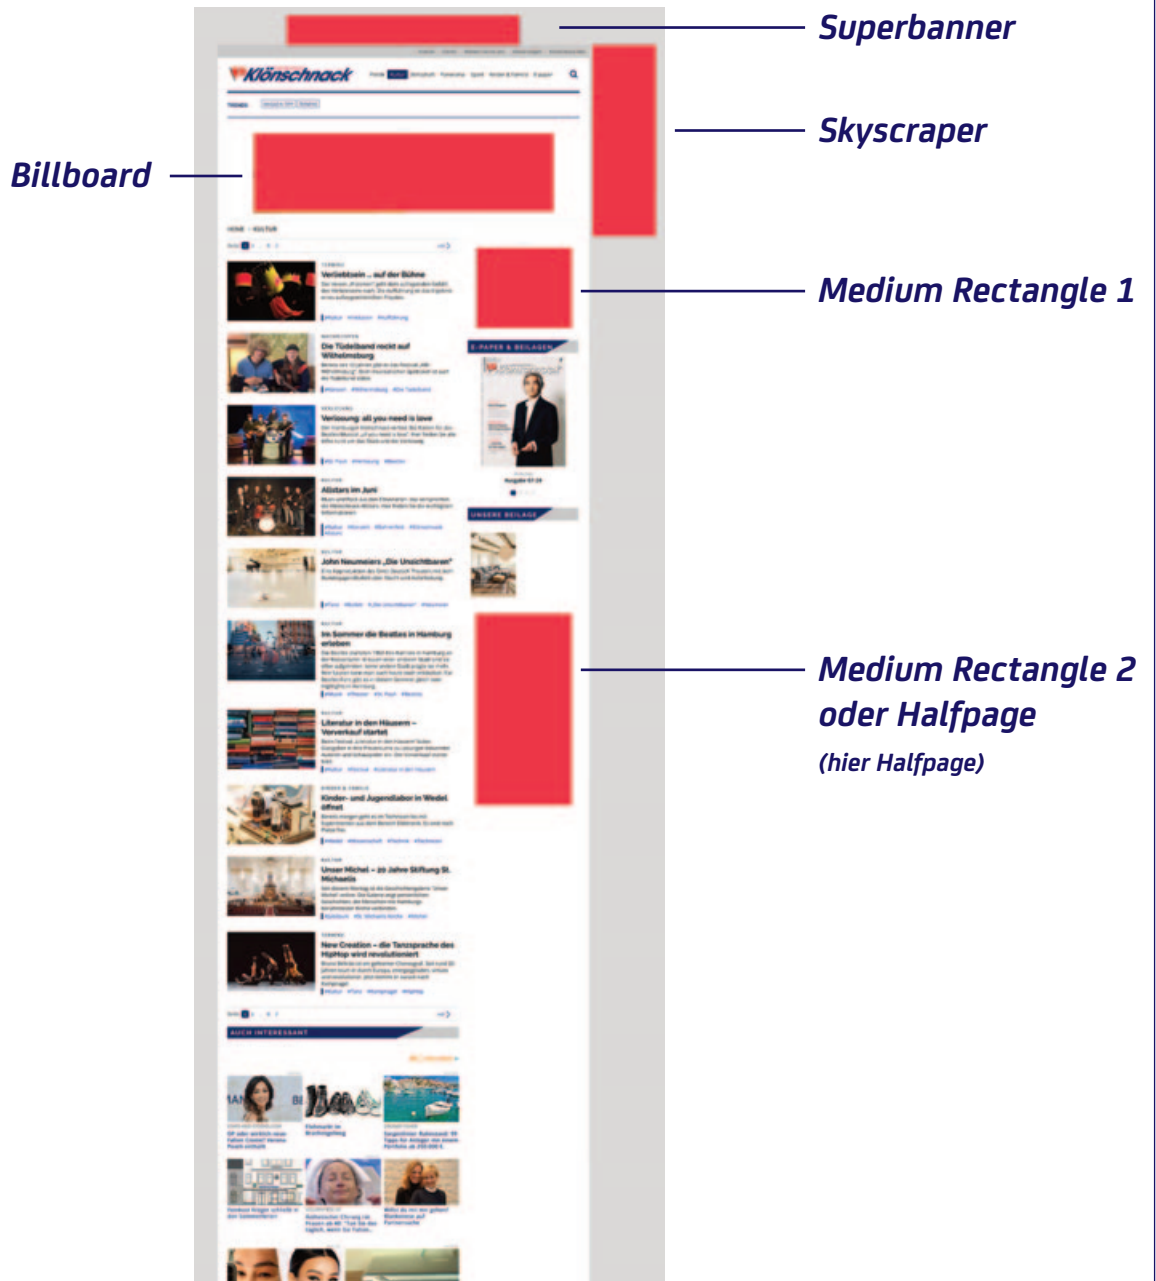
Superbanner

Skyscraper

Billboard

Klönschnack

Medium Rectangle 1

E-PAPER & BEILAGEN

Verliebtsein ... auf der Bühne

Die Tüdelband rockt auf Wilhelmsburg

Verlosung: all you need is love

Allstars im Juni

John Neumeiers „Die Unsichtbaren"

Im Sommer die Beatles in Hamburg erleben

Literatur in den Häusern – Vorverkauf startet

Kinder- und Jugendlabor in Wedel öffnet

Unser Michel – 20 Jahre Stiftung St. Michaelis

New Creation – die Tanzsprache des HipHop wird revolutioniert

UNSERE BEILAGE

Medium Rectangle 2 oder Halfpage

(hier Halfpage)

AUCH INTERESSANT